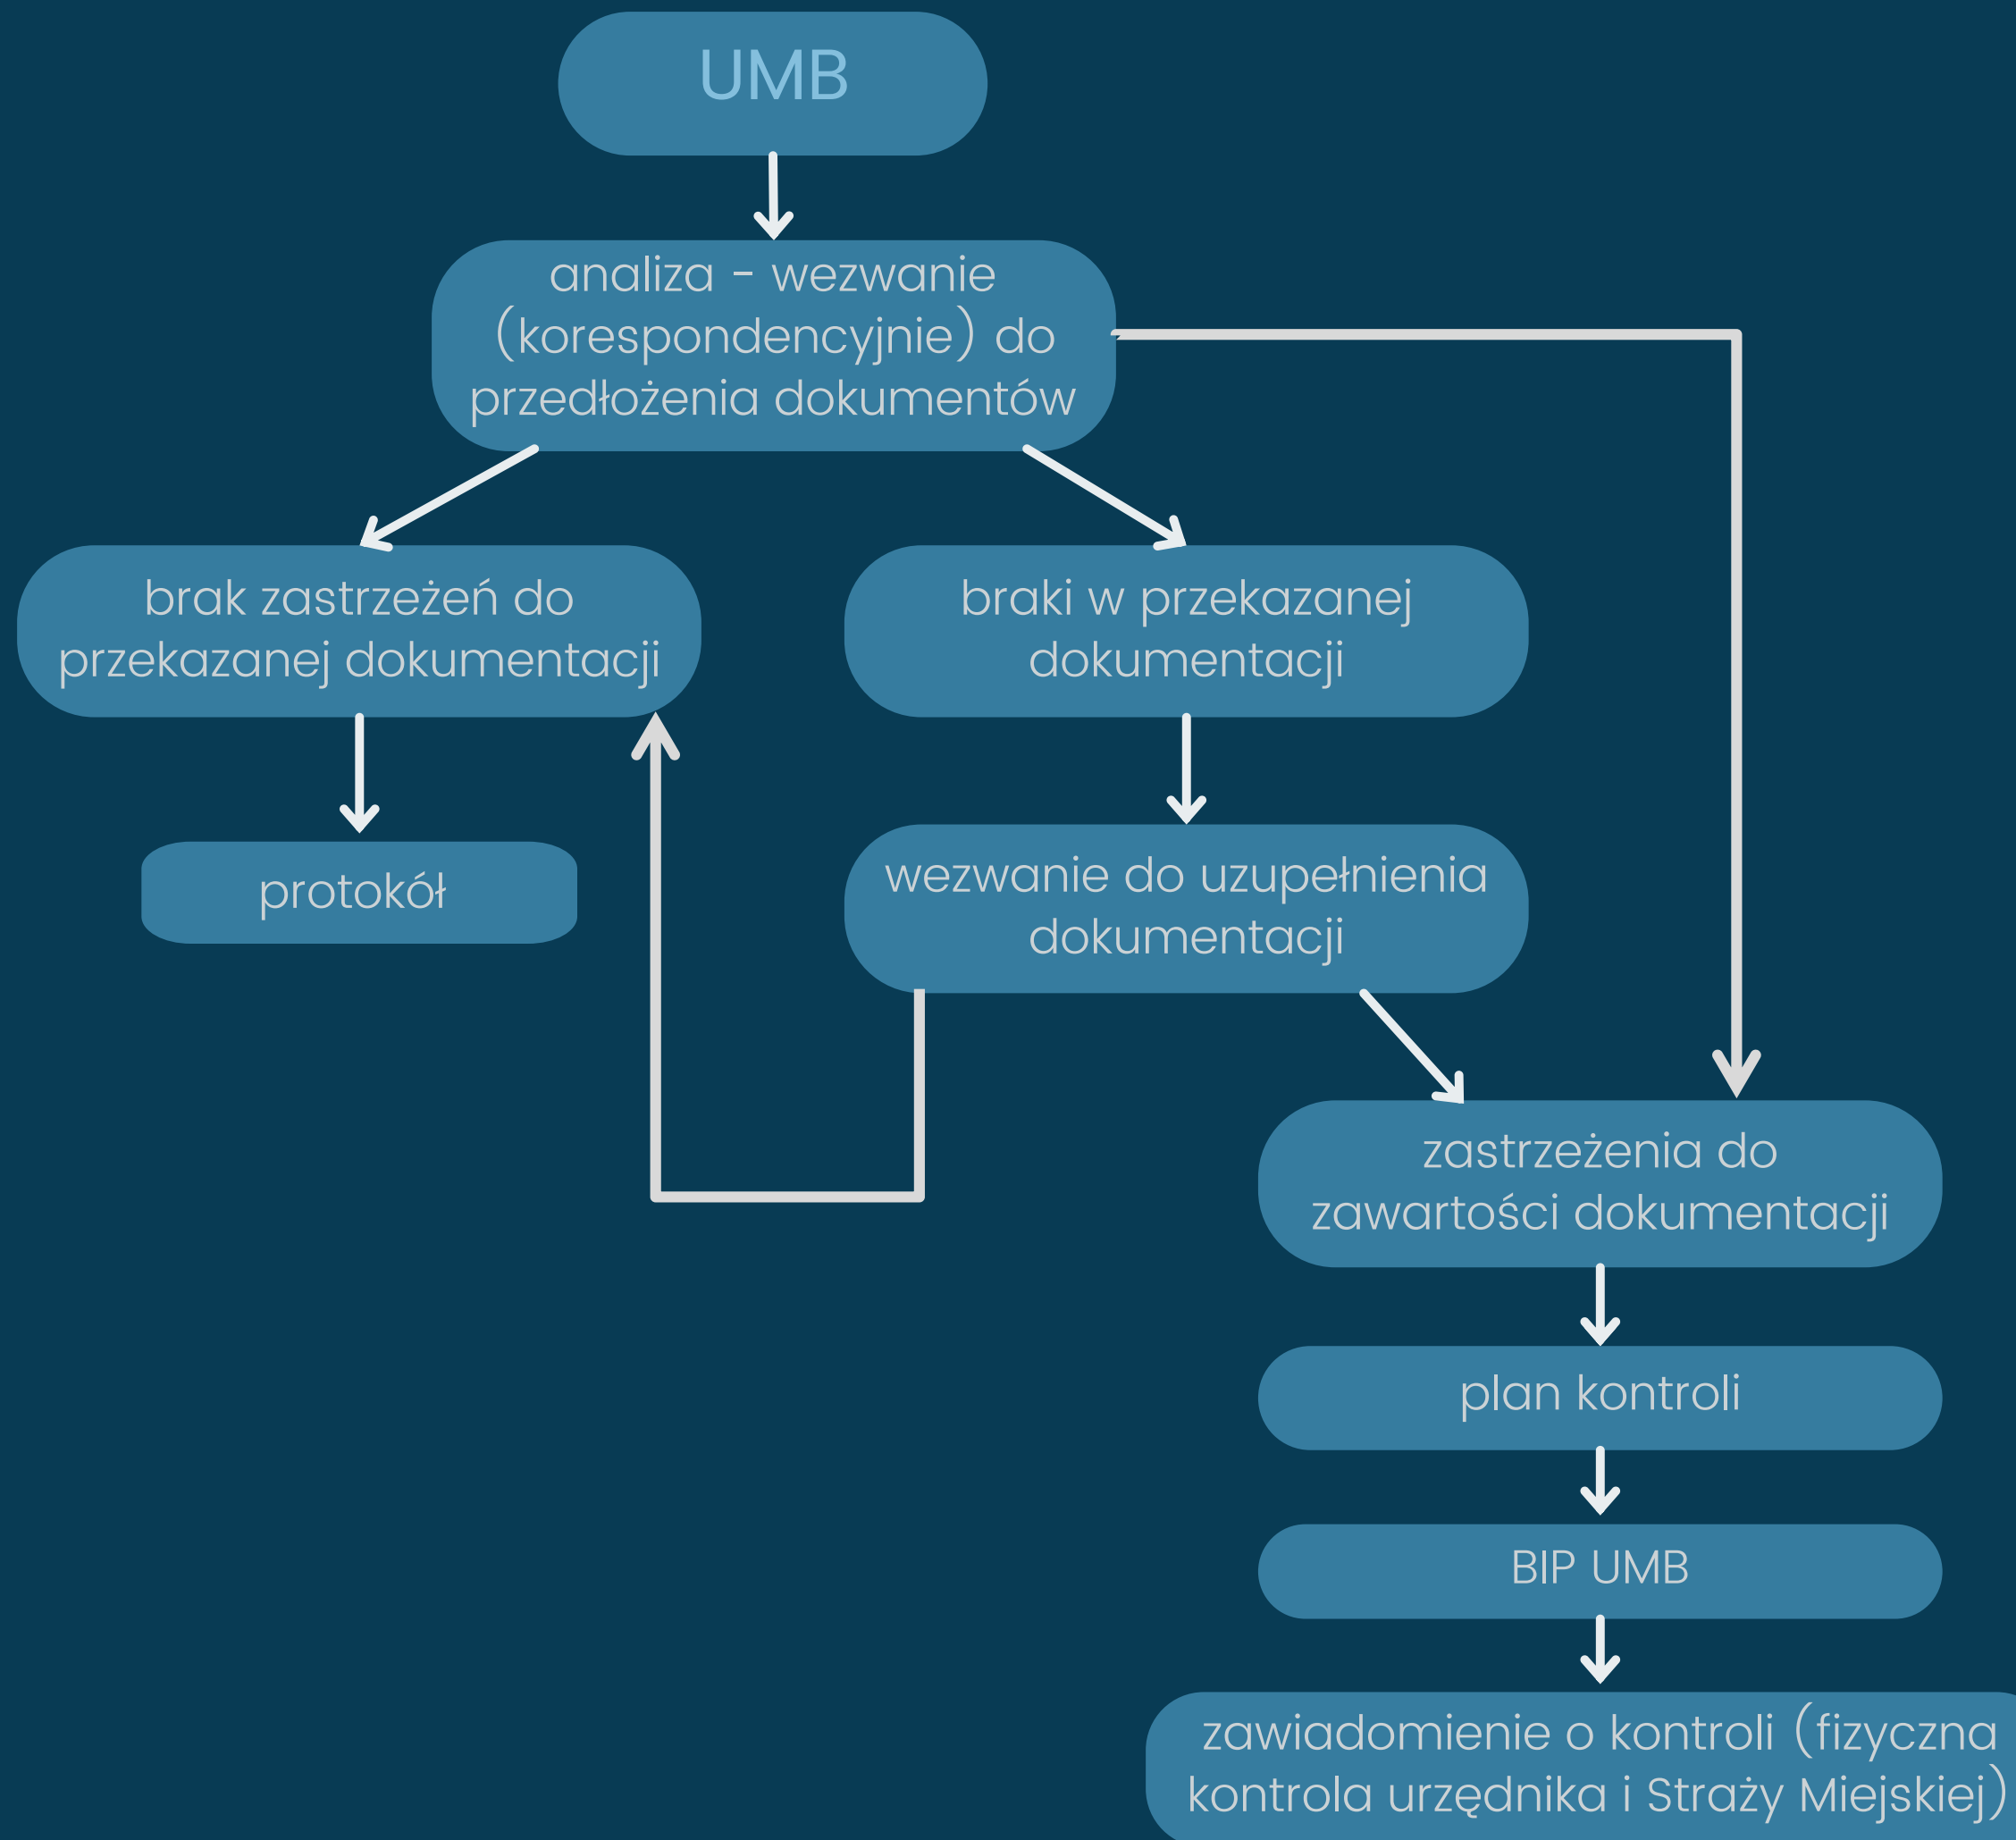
UMB

analiza - wezwanie (korespondencyjnie) do przedłożenia dokumentów

brak zastrzeżeń do przekazanej dokumentacji

braki w przekazanej dokumentacji

protokół

wezwanie do uzupełnienia dokumentacji

zastrzeżenia do zawartości dokumentacji

plan kontroli

BIP UMB

zawiadomienie o kontroli (fizyczna kontrola urzędnika i Straży Miejskiej)